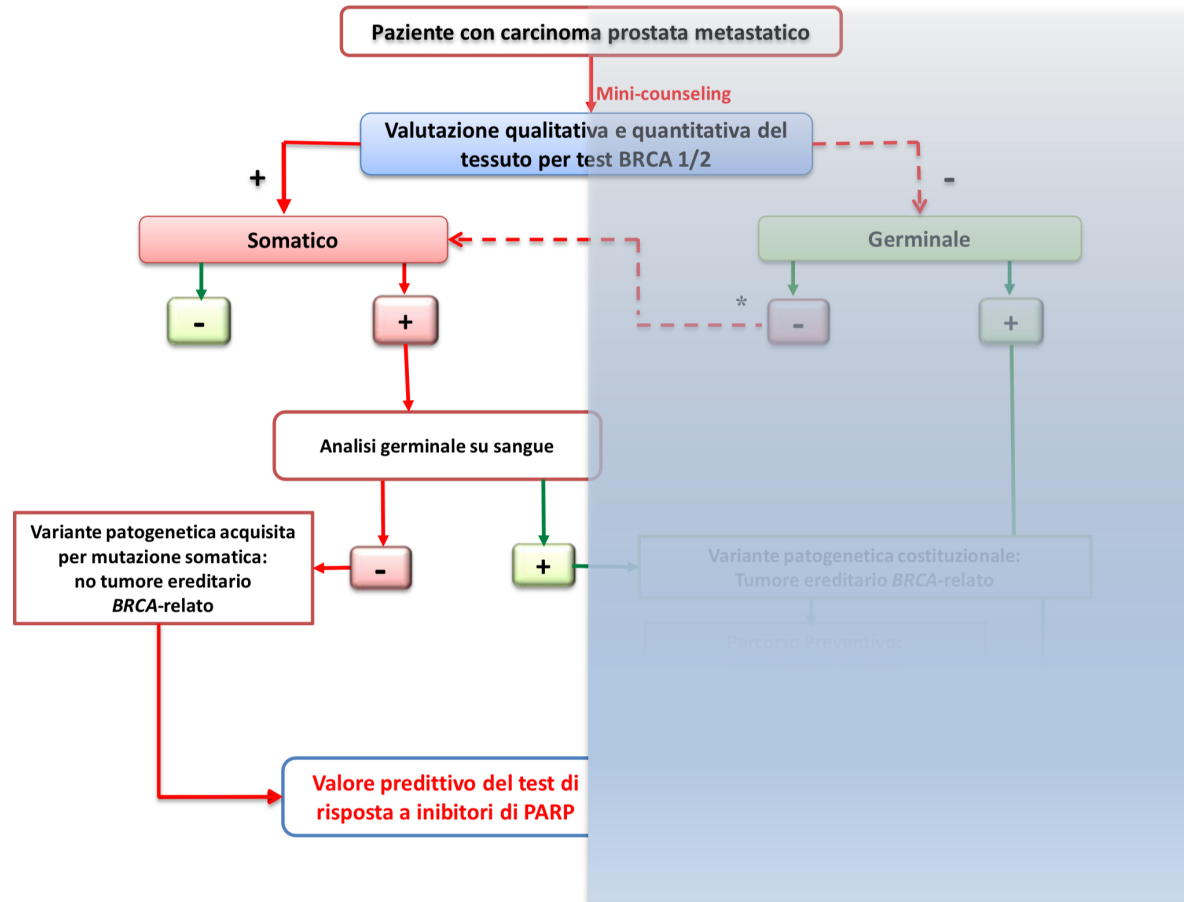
Paziente con carcinoma prostata metastatico

Mini-counseling

Valutazione qualitativa e quantitativa del tessuto per test BRCA 1/2

+

-

Somatico

Germinale

-

+

*

-

+

Analisi germinale su sangue

Variante patogenetica acquisita per mutazione somatica: no tumore ereditario *BRCA*-relato

-

+

Variante patogenetica costituzionale: Tumore ereditario *BRCA*-relato

Percorso Preventivo:

Valore predittivo del test di risposta a inibitori di PARP